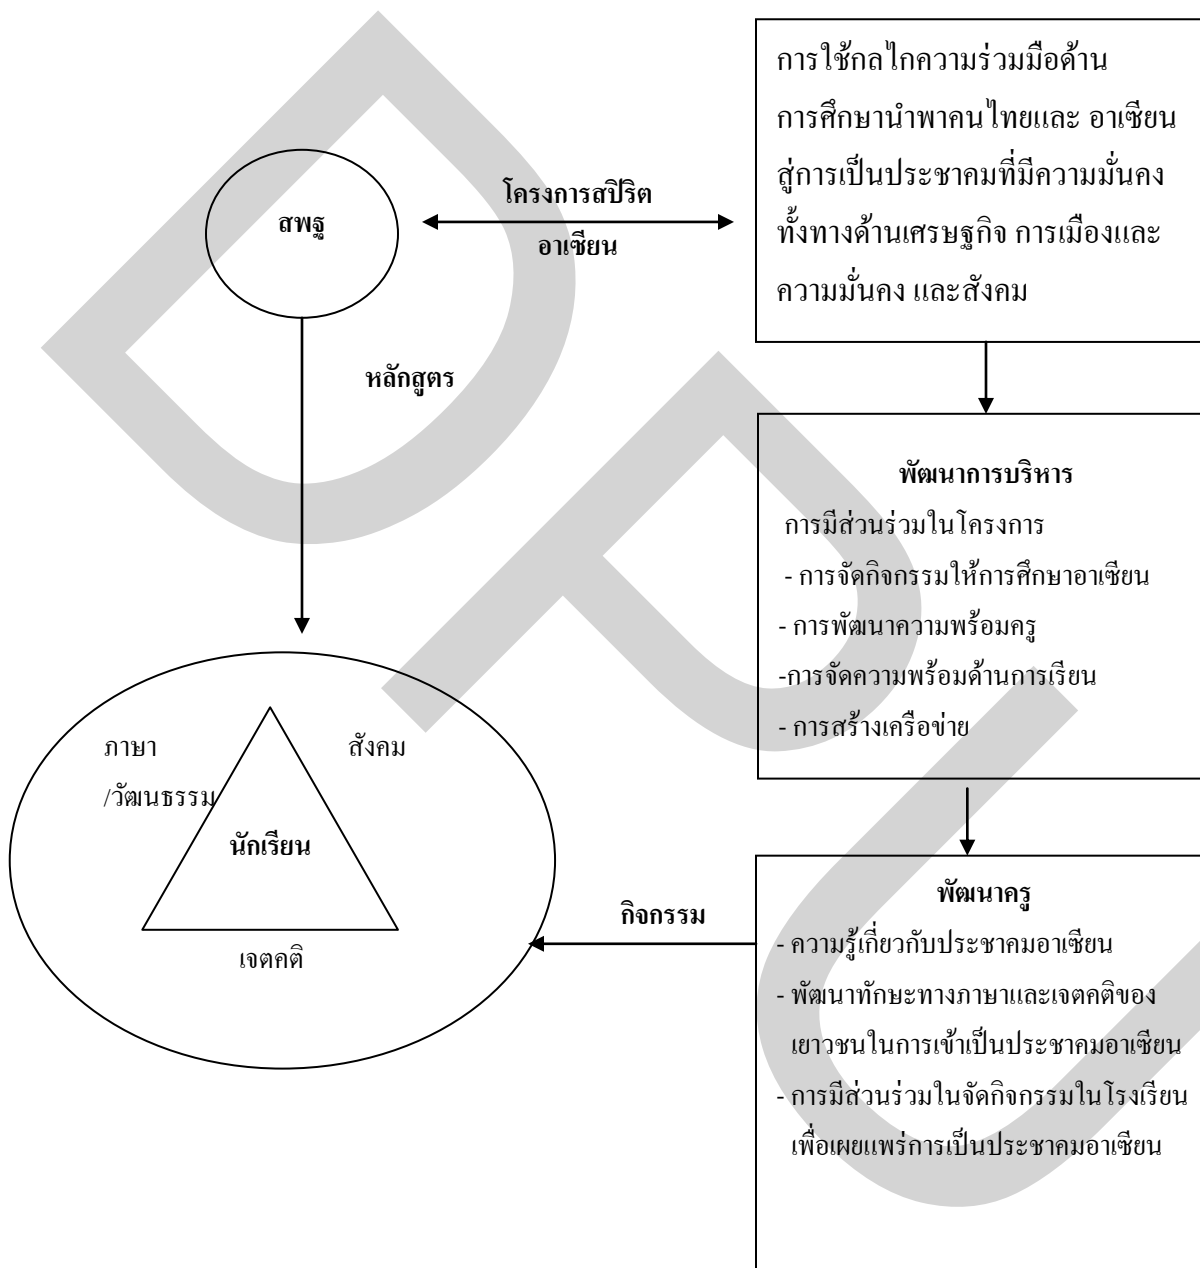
การใช้กลไกความร่วมมือด้านการศึกษานำพาคนไทยและ อาเซียนสู่การเป็นประชาคมที่มีความมั่นคงทั้งทางด้านเศรษฐกิจ การเมืองและความมั่นคง และสังคม

สพฐ

โครงการสปิริตอาเซียน

หลักสูตร

พัฒนาการบริหาร
การมีส่วนร่วมในโครงการ
- การจัดกิจกรรมให้การศึกษาอาเซียน
- การพัฒนาความพร้อมครู
-การจัดความพร้อมด้านการเรียน
- การสร้างเครือข่าย

ภาษา
/วัฒนธรรม

สังคม

นักเรียน

เจตคติ

กิจกรรม

พัฒนาครู
- ความรู้เกี่ยวกับประชาคมอาเซียน
- พัฒนาทักษะทางภาษาและเจตคติของเยาวชนในการเข้าเป็นประชาคมอาเซียน
- การมีส่วนร่วมในจัดกิจกรรมในโรงเรียนเพื่อเผยแพร่การเป็นประชาคมอาเซียน